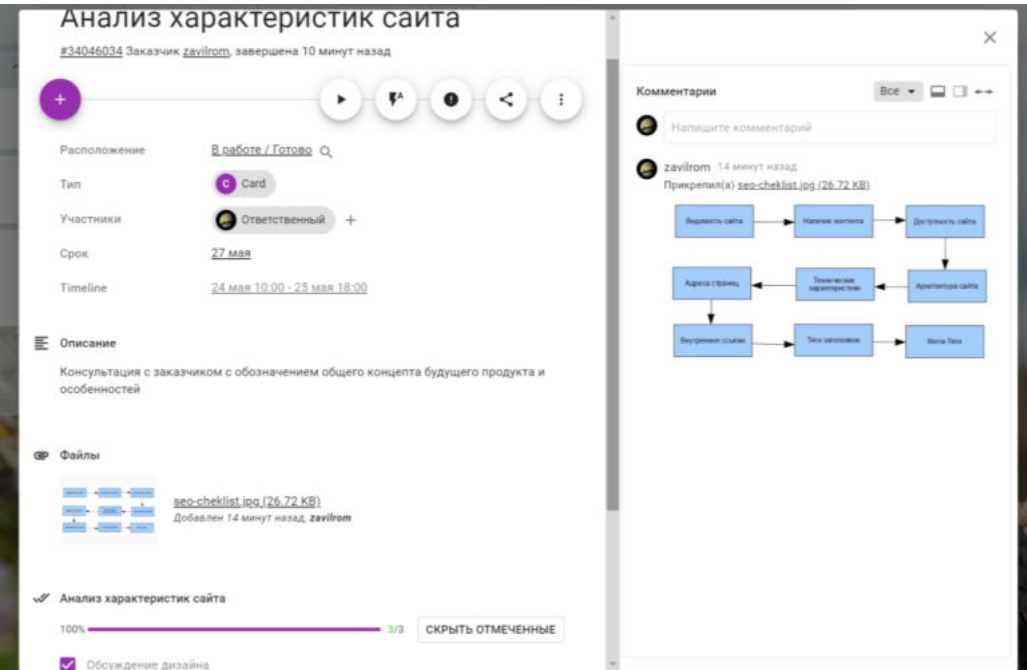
Анализ характеристик сайта

#34046034 Заказчик zavilrom, завершена 10 минут назад

Расположение В работе / Готово
Тип C Card
Участники Ответственный +
Срок 27 мая
Timeline 24 мая 10:00 - 25 мая 18:00

Описание

Консультация с заказчиком с обозначением общего концепта будущего продукта и особенностей

Файлы

seo-cheklist.jpg (26.72 KB)
Добавлен 14 минут назад, zavilrom

Анализ характеристик сайта

100% 3/3 СКРЫТЬ ОТМЕЧЕННЫЕ

Обсуждение дизайна

Комментарии Все

Напишите комментарий

zavilrom 14 минут назад
Прикрепил(а) seo-cheklist.jpg (26.72 KB)

Видимость сайта
Наличие контента
Доступность сайта
Адреса страниц
Технические характеристики
Архитектура сайта
Внутренние ссылки
Теги заголовков
Мета Теги